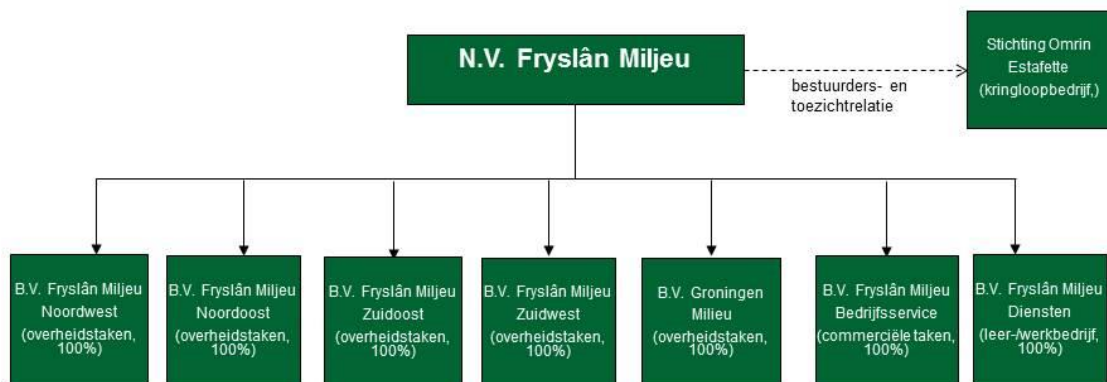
N.V. Fryslân Miljeu

bestuurders- en toezichtrelatie

Stichting Omrin Estafette (kringloopbedrijf,)

B.V. Fryslân Miljeu Noordwest (overheidstaken, 100%)

B.V. Fryslân Miljeu Noordoost (overheidstaken, 100%)

B.V. Fryslân Miljeu Zuidoost (overheidstaken, 100%)

B.V. Fryslân Miljeu Zuidwest (overheidstaken, 100%)

B.V. Groningen Milieu (overheidstaken, 100%)

B.V. Fryslân Miljeu Bedrijfsservice (commerciële taken, 100%)

B.V. Fryslân Miljeu Diensten (leer-/werkbedrijf, 100%)